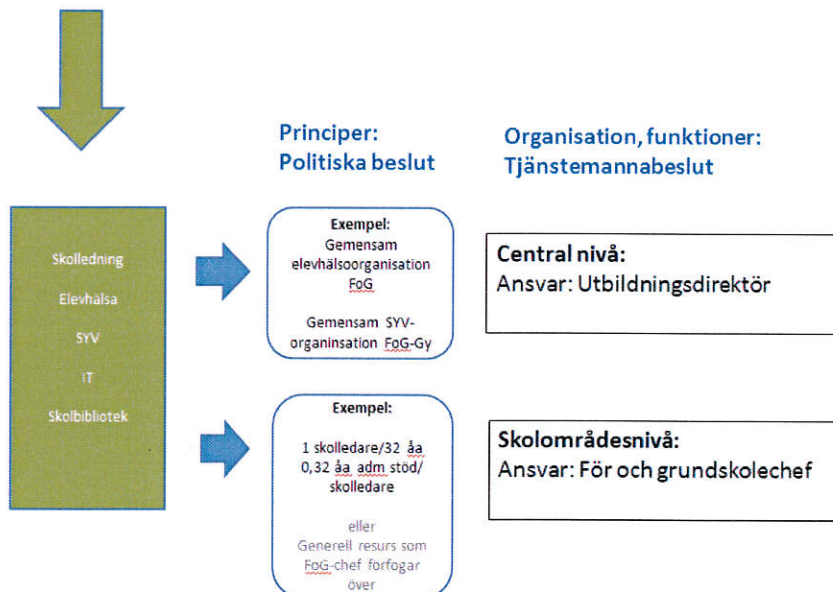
Principer:
Politiska beslut

Organisation, funktioner:
Tjänstemannabeslut

Skolledning

Elevhälsa

SYV

IT

Skolbibliotek

Exempel:
Gemensam elevhälsoorganisation FoG

Gemensam SYV-organinsation FoG-Gy

Central nivå:
Ansvar: Utbildningsdirektör

Exempel:

1 skolledare/32 åa
0,32 åa adm stöd/ skolledare

eller
Generell resurs som FoG-chef förfogar över

Skolområdesnivå:
Ansvar: För och grundskolechef